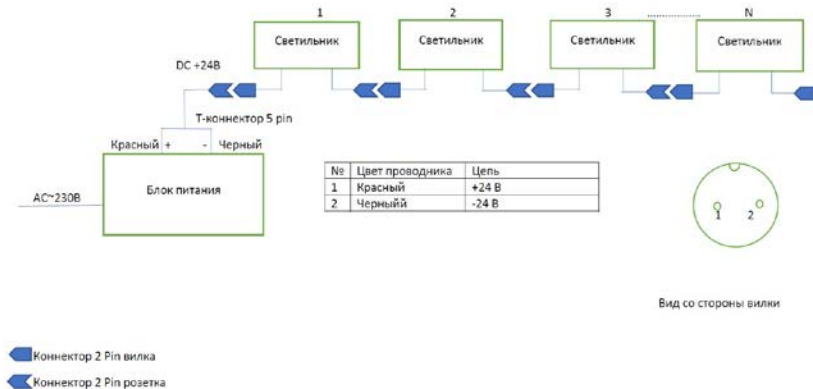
1 2 3 N

Светильник Светильник Светильник Светильник

DC +24В

Т-коннектор 5 pin

Красный + - Черный

AC~230В

Блок питания

| № | Цвет проводника | Цепь |
|---|---|---|
| 1 | Красный | +24 В |
| 2 | Черныйй | -24 В |

1 2

Вид со стороны вилки

Коннектор 2 Pin вилка

Коннектор 2 Pin розетка